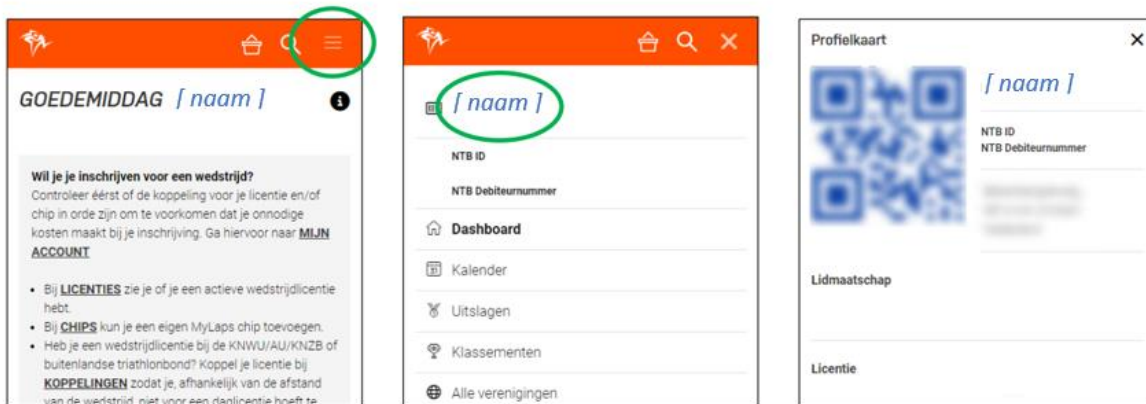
GOEDEMIDDAG [ naam ]

Wil je je inschrijven voor een wedstrijd?
Controleer éérst of de koppeling voor je licentie en/of chip in orde zijn om te voorkomen dat je onnodige kosten maakt bij je inschrijving. Ga hiervoor naar MIJN ACCOUNT

- Bij LICENTIES zie je of je een actieve wedstrijdlicentie hebt.
- Bij CHIPS kun je een eigen MyLaps chip toevoegen.
- Heb je een wedstrijdlicentie bij de KNWU/AU/KNZB of buitenlandse triathlonbond? Koppel je licentie bij KOPPELINGEN zodat je, afhankelijk van de afstand van de wedstrijd, niet voor een daglicentie hoeft te

[ naam ]
NTB ID
NTB Debiteurnummer
Dashboard
Kalender
Uitslagen
Klassementen
Alle verenigingen

Profielkaart
×
[ naam ]
NTB ID
NTB Debiteurnummer
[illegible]
Lidmaatschap
Licentie